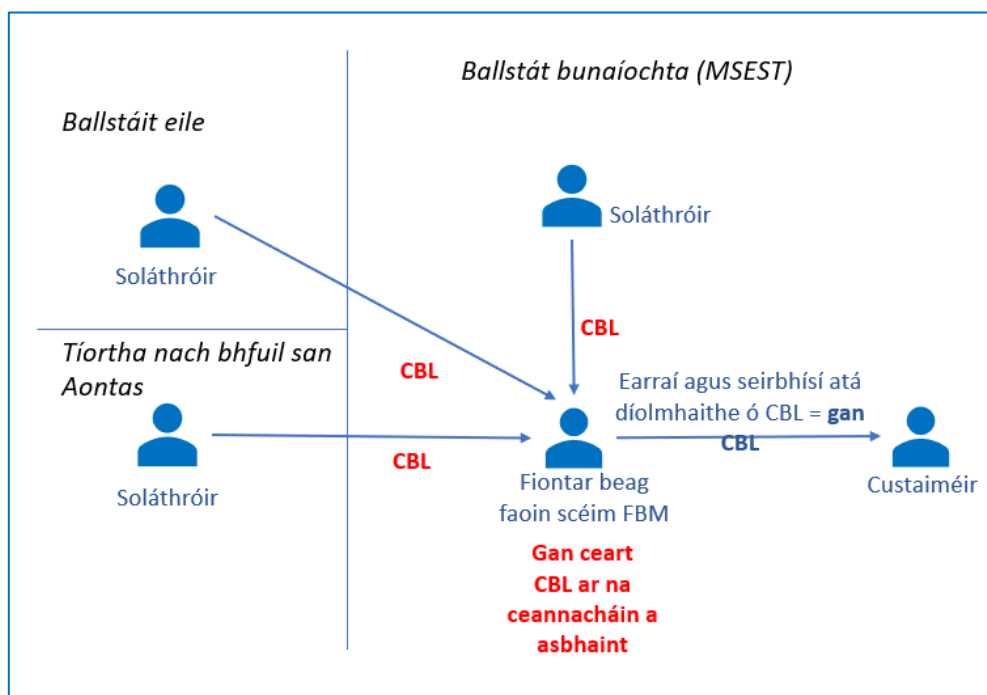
Ballstát bunaíochta (MSEST)

Ballstáit eile

Soláthróir

Soláthróir

CBL

Tíortha nach bhfuil san Aontas

CBL

Earraí agus seirbhísí atá díolmhaithe ó CBL = **gan CBL**

Soláthróir

CBL

Fiontar beag faoin scéim FBM

Custaiméir

Gan ceart CBL ar na ceannacháin a asbhaint